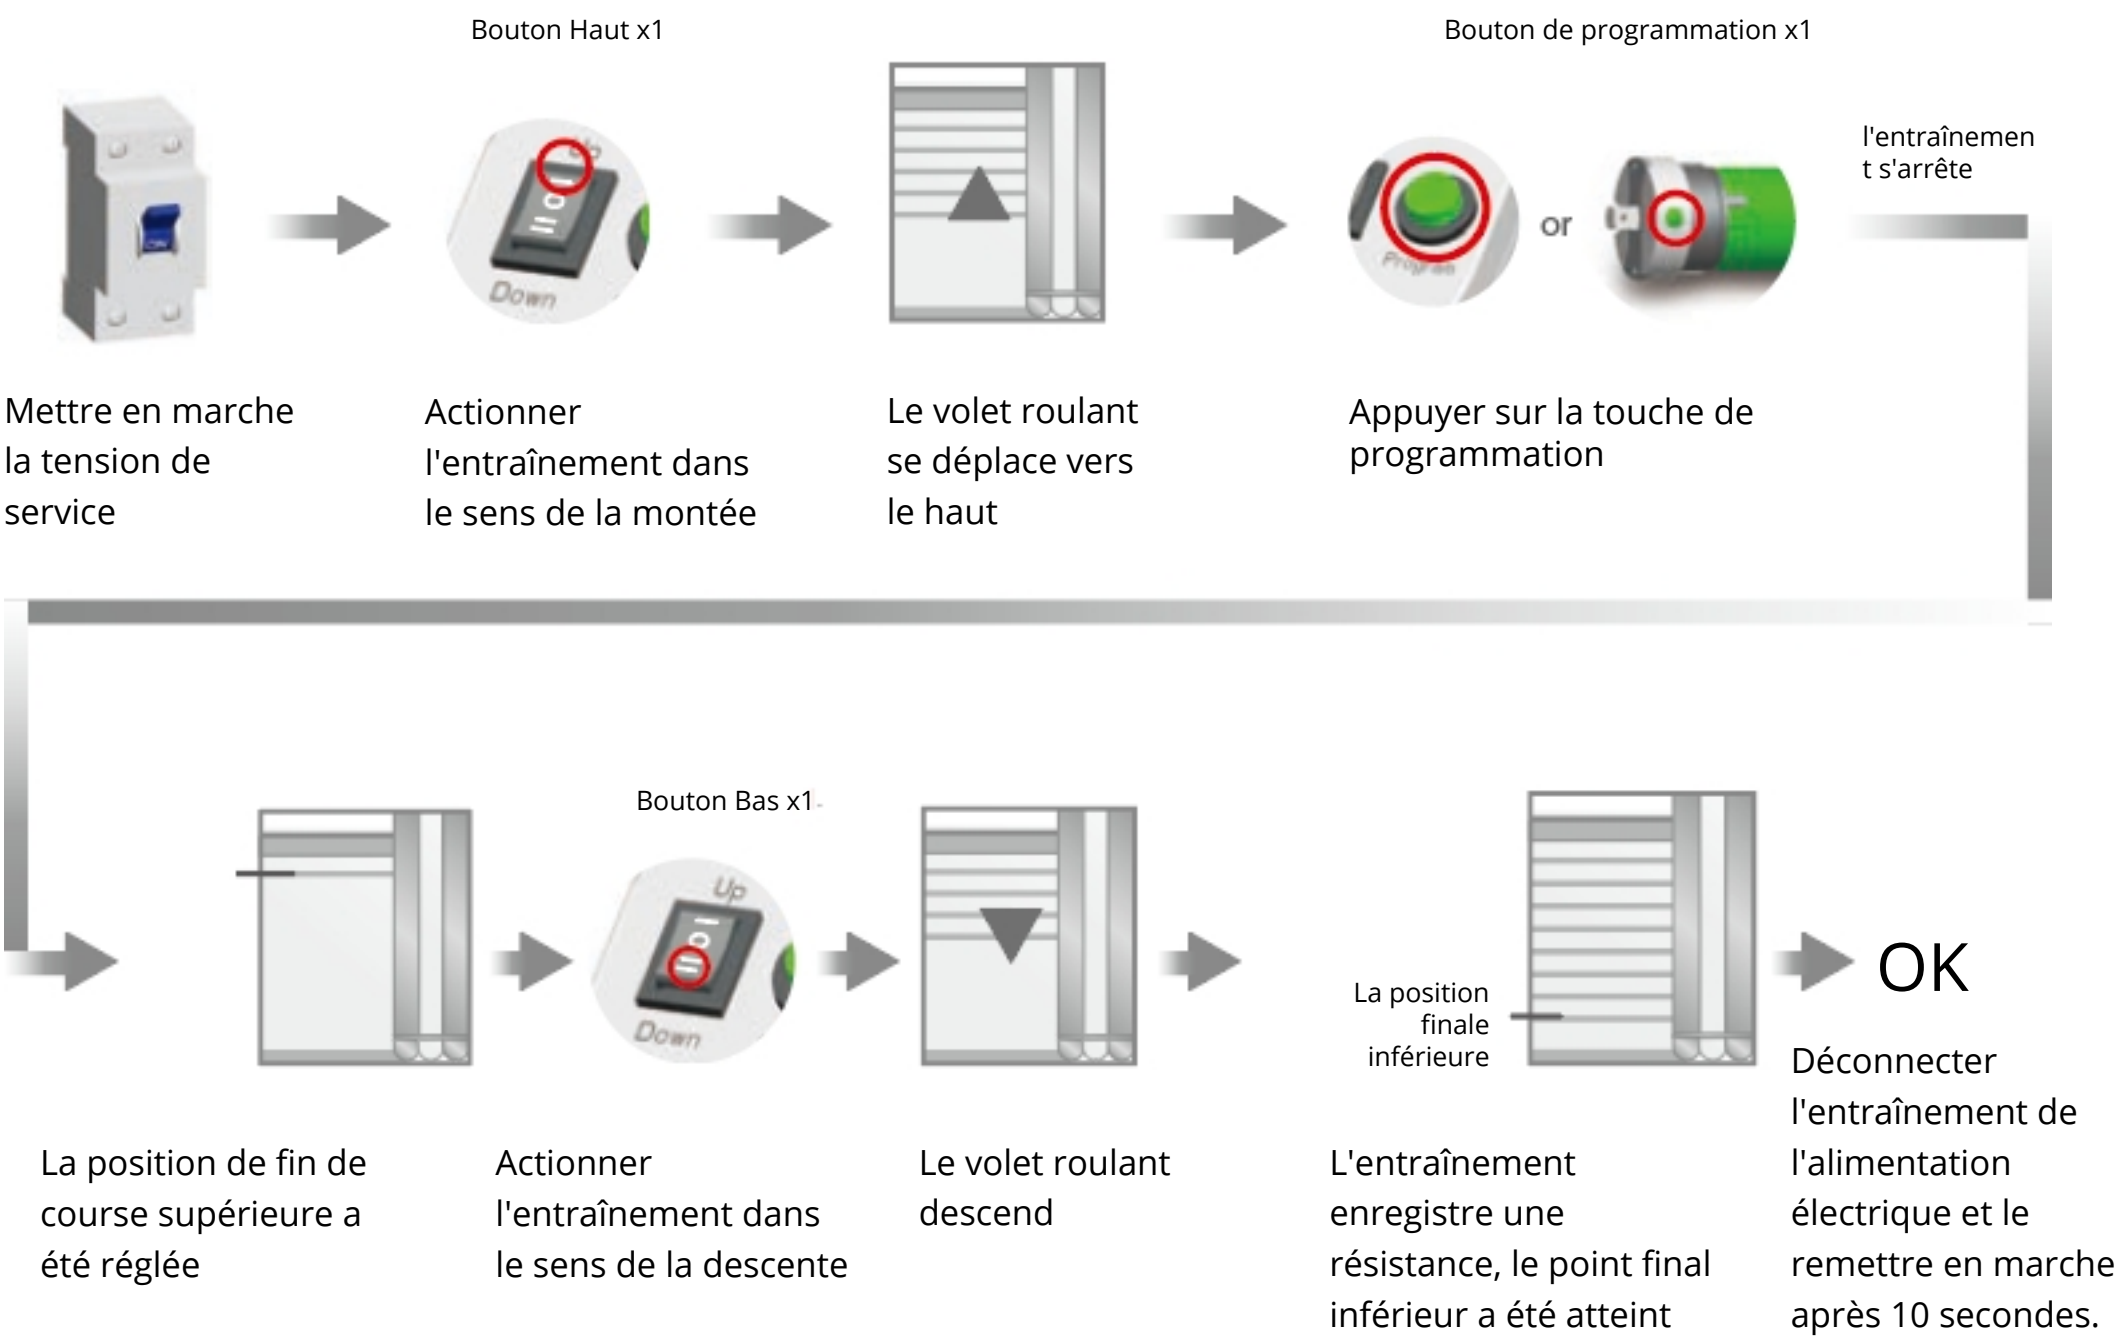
Bouton Haut x1

Bouton de programmation x1

Mettre en marche la tension de service

Up
Down

Actionner l'entraînement dans le sens de la montée

Le volet roulant se déplace vers le haut

Program

or

Appuyer sur la touche de programmation

l'entraînement s'arrête

La position de fin de course supérieure a été réglée

Bouton Bas x1

Up
Down

Actionner l'entraînement dans le sens de la descente

Le volet roulant descend

La position finale inférieure

L'entraînement enregistre une résistance, le point final inférieur a été atteint

OK

Déconnecter l'entraînement de l'alimentation électrique et le remettre en marche après 10 secondes.